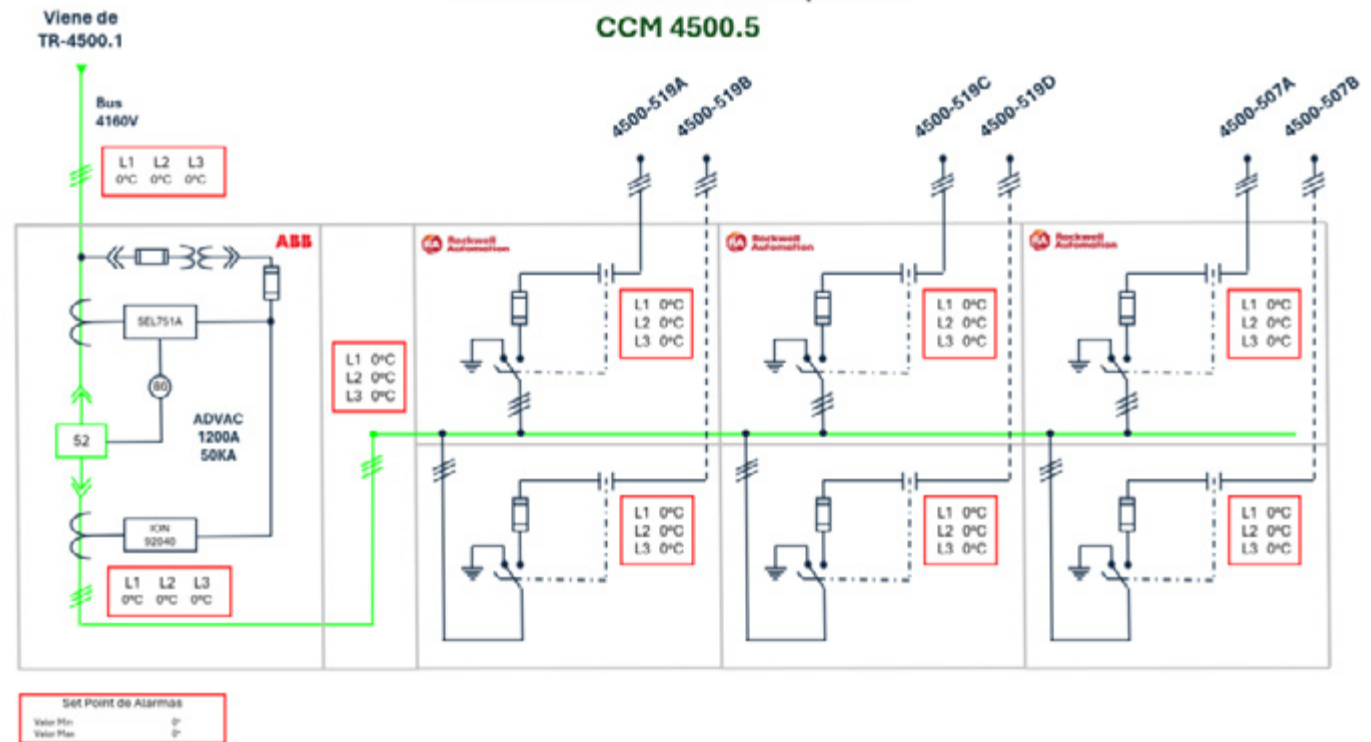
Viene de
TR-4500.1

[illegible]
CCM 4500.5

Bus
4160V

| L1 | L2 | L3 |
|---|---|---|
| 0ºC | 0ºC | 0ºC |

4500-518A
4500-519B
4500-519C
4500-519D
4500-507A
4500-507B

ABB

SEL751A

80

52

ADVAC
1200A
50KA

ION
92040

| L1 | L2 | L3 |
|---|---|---|
| 0ºC | 0ºC | 0ºC |

L1 0ºC
L2 0ºC
L3 0ºC

Rockwell Automation

L1 0ºC
L2 0ºC
L3 0ºC

Rockwell Automation

L1 0ºC
L2 0ºC
L3 0ºC

Rockwell Automation

L1 0ºC
L2 0ºC
L3 0ºC

L1 0ºC
L2 0ºC
L3 0ºC

L1 0ºC
L2 0ºC
L3 0ºC

L1 0ºC
L2 0ºC
L3 0ºC

Set Point de Alarmas
Valor Min 0°
Valor Max 0°